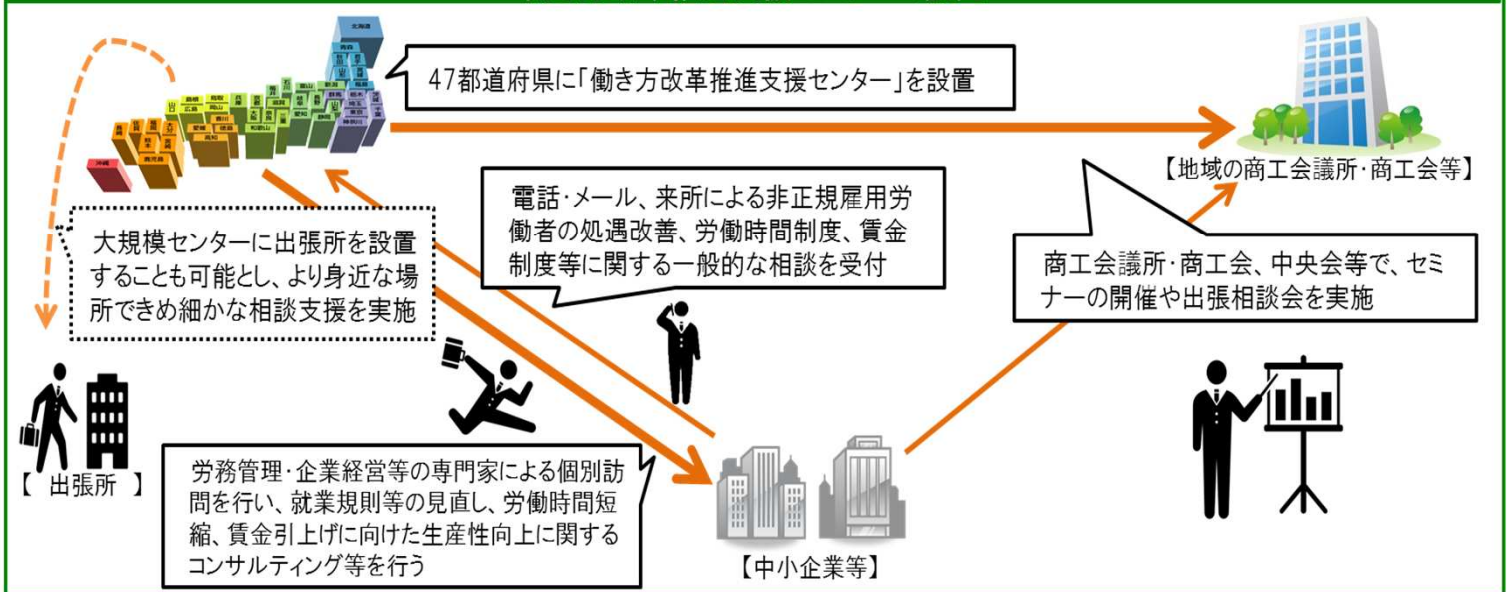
47都道府県に「働き方改革推進支援センター」を設置

【地域の商工会議所･商工会等】

電話･メール、来所による非正規雇用労働者の処遇改善、労働時間制度、賃金制度等に関する一般的な相談を受付

大規模センターに出張所を設置することも可能とし、より身近な場所できめ細かな相談支援を実施

商工会議所･商工会、中央会等で、セミナーの開催や出張相談会を実施

【 出張所 】

労務管理･企業経営等の専門家による個別訪問を行い、就業規則等の見直し、労働時間短縮、賃金引上げに向けた生産性向上に関するコンサルティング等を行う

【中小企業等】